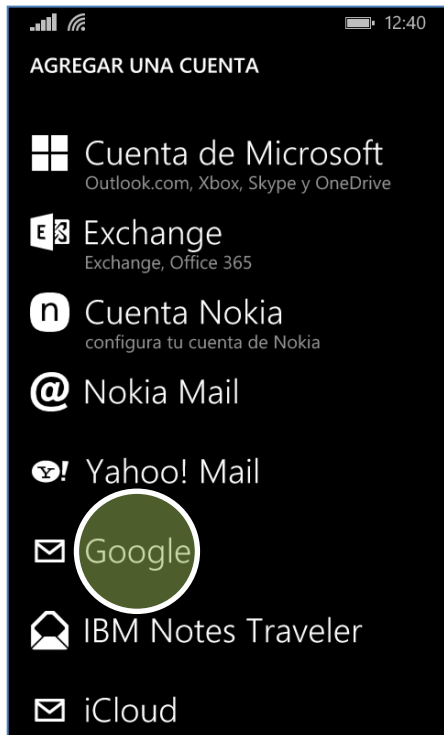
12:40

AGREGAR UNA CUENTA

Cuenta de Microsoft
Outlook.com, Xbox, Skype y OneDrive

E S Exchange
Exchange, Office 365

n Cuenta Nokia
configura tu cuenta de Nokia

@ Nokia Mail

Y! Yahoo! Mail

Google

IBM Notes Traveler

iCloud